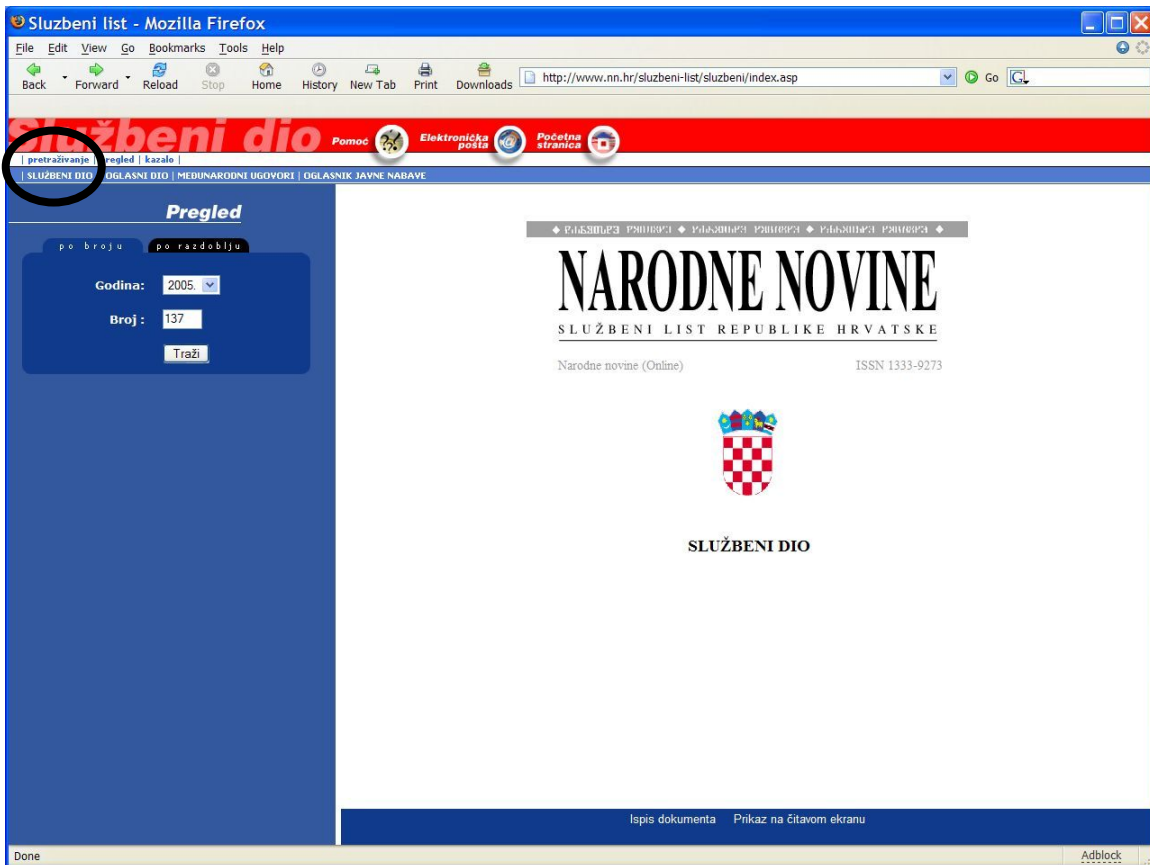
Sluzbeni list - Mozilla Firefox

File Edit View Go Bookmarks Tools Help

Back Forward Reload Stop Home History New Tab Print Downloads http://www.nn.hr/sluzbeni-list/sluzbeni/index.asp Go

Službeni dio Pomoć Elektronička pošta Početna stranica

| pretraživanje | pregled | kazalo |
| SLUŽBENI DIO | OGLASNI DIO | MEĐUNARODNI UGOVORI | OGLASNIK JAVNE NABAVE

Pregled

po broju po razdoblju

Godina: 2005.

Broj: 137

Traži

◆ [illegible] ◆ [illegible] ◆ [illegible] ◆

NARODNE NOVINE

SLUŽBENI LIST REPUBLIKE HRVATSKE

Narodne novine (Online) ISSN 1333-9273

SLUŽBENI DIO

Ispis dokumenta Prikaz na čitavom ekranu

Done Adblock